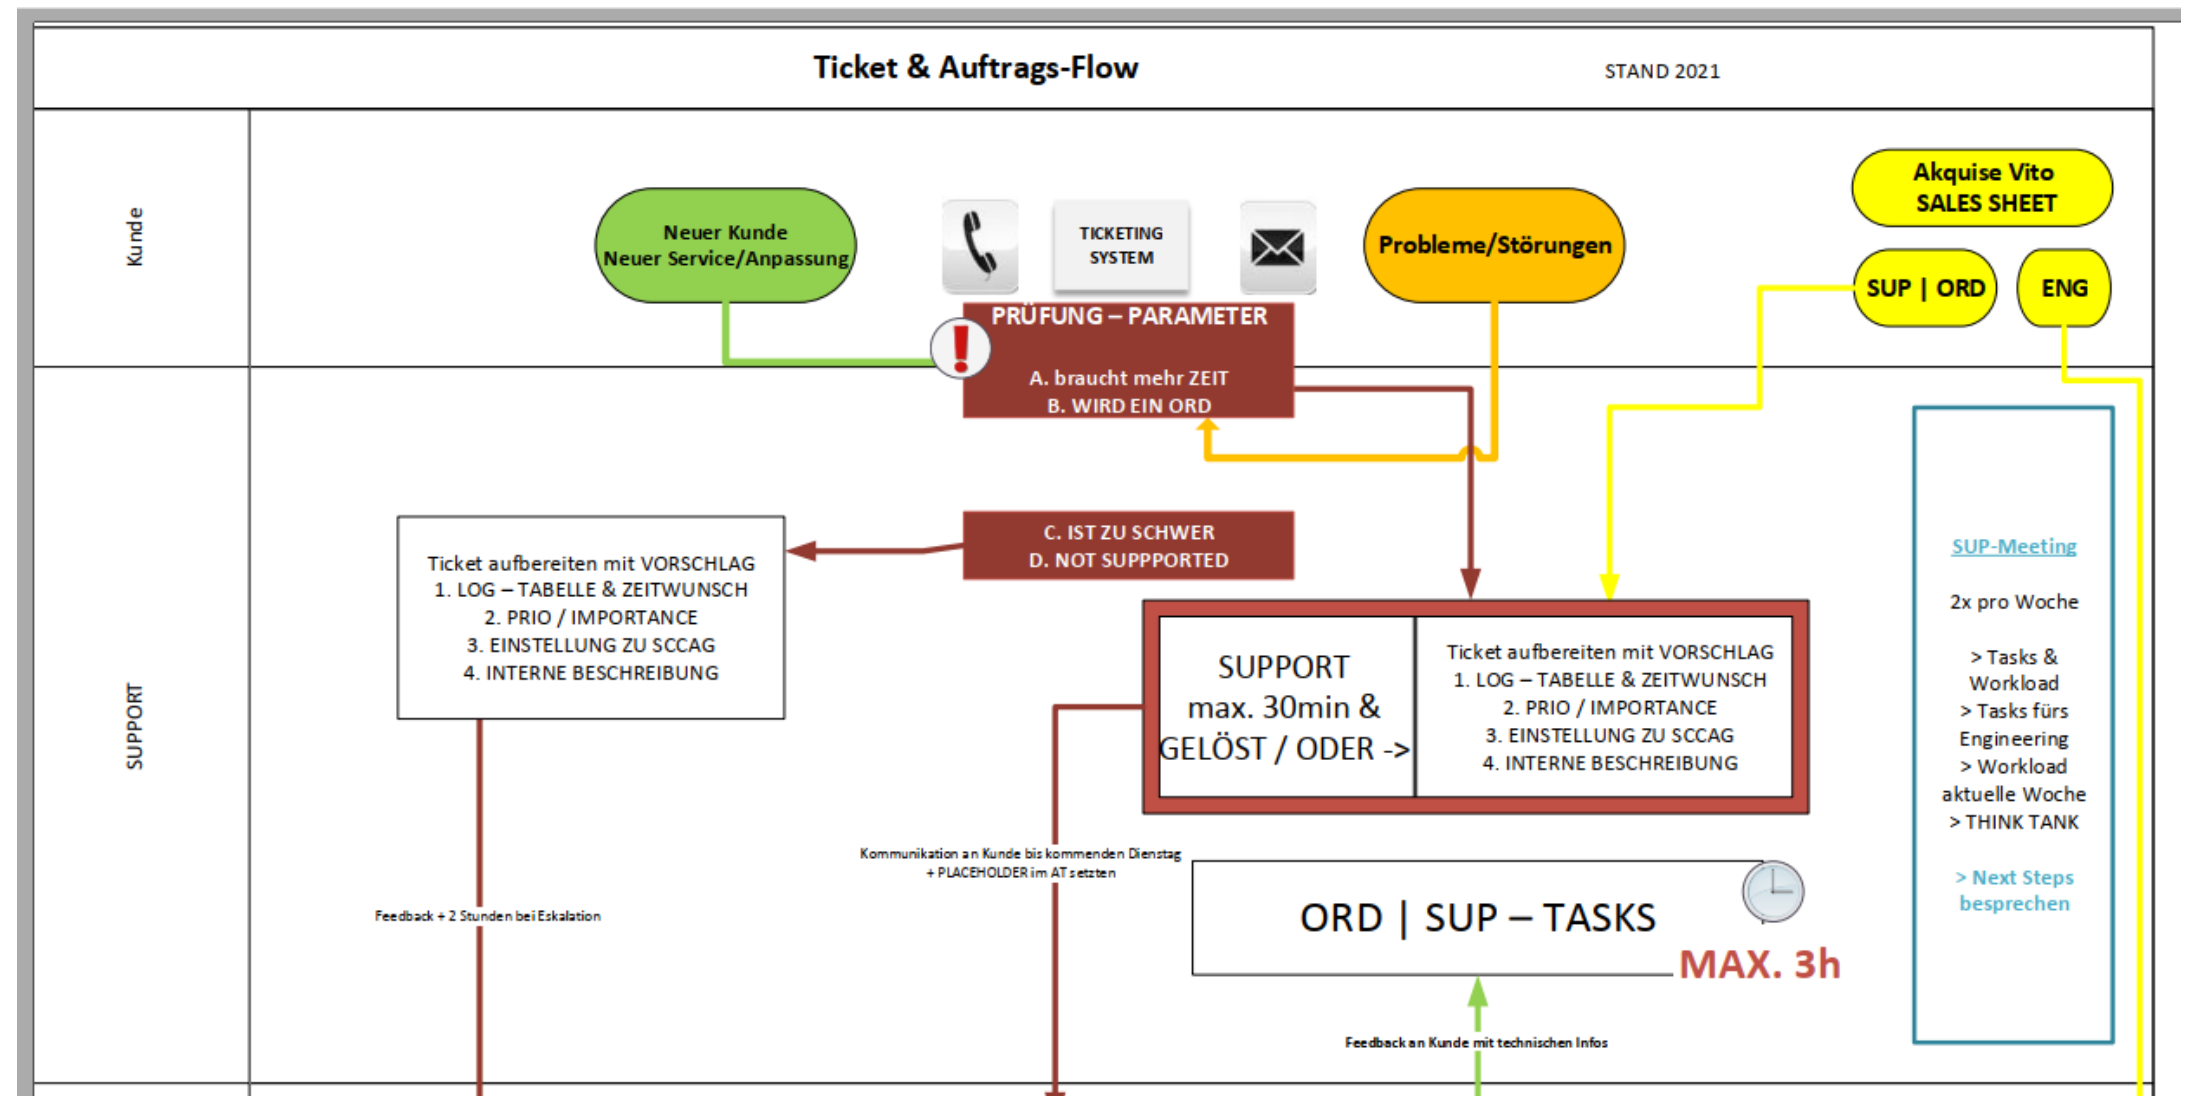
Ticket & Auftrags-Flow

STAND 2021

Kunde

Neuer Kunde
Neuer Service/Anpassung

TICKETING SYSTEM

Probleme/Störungen

Akquise Vito
SALES SHEET

SUP | ORD

ENG

PRÜFUNG – PARAMETER

A. braucht mehr ZEIT
B. WIRD EIN ORD

SUPPORT

C. IST ZU SCHWER
D. NOT SUPPPORTED

Ticket aufbereiten mit VORSCHLAG
1. LOG – TABELLE & ZEITWUNSCH
2. PRIO / IMPORTANCE
3. EINSTELLUNG ZU SCCAG
4. INTERNE BESCHREIBUNG

SUPPORT
max. 30min &
GELÖST / ODER ->

Ticket aufbereiten mit VORSCHLAG
1. LOG – TABELLE & ZEITWUNSCH
2. PRIO / IMPORTANCE
3. EINSTELLUNG ZU SCCAG
4. INTERNE BESCHREIBUNG

SUP-Meeting

2x pro Woche

> Tasks & Workload
> Tasks fürs Engineering
> Workload aktuelle Woche
> THINK TANK

> Next Steps besprechen

Kommunikation an Kunde bis kommenden Dienstag
+ PLACEHOLDER im AT setzten

Feedback + 2 Stunden bei Eskalation

ORD | SUP – TASKS

MAX. 3h

Feedback an Kunde mit technischen Infos